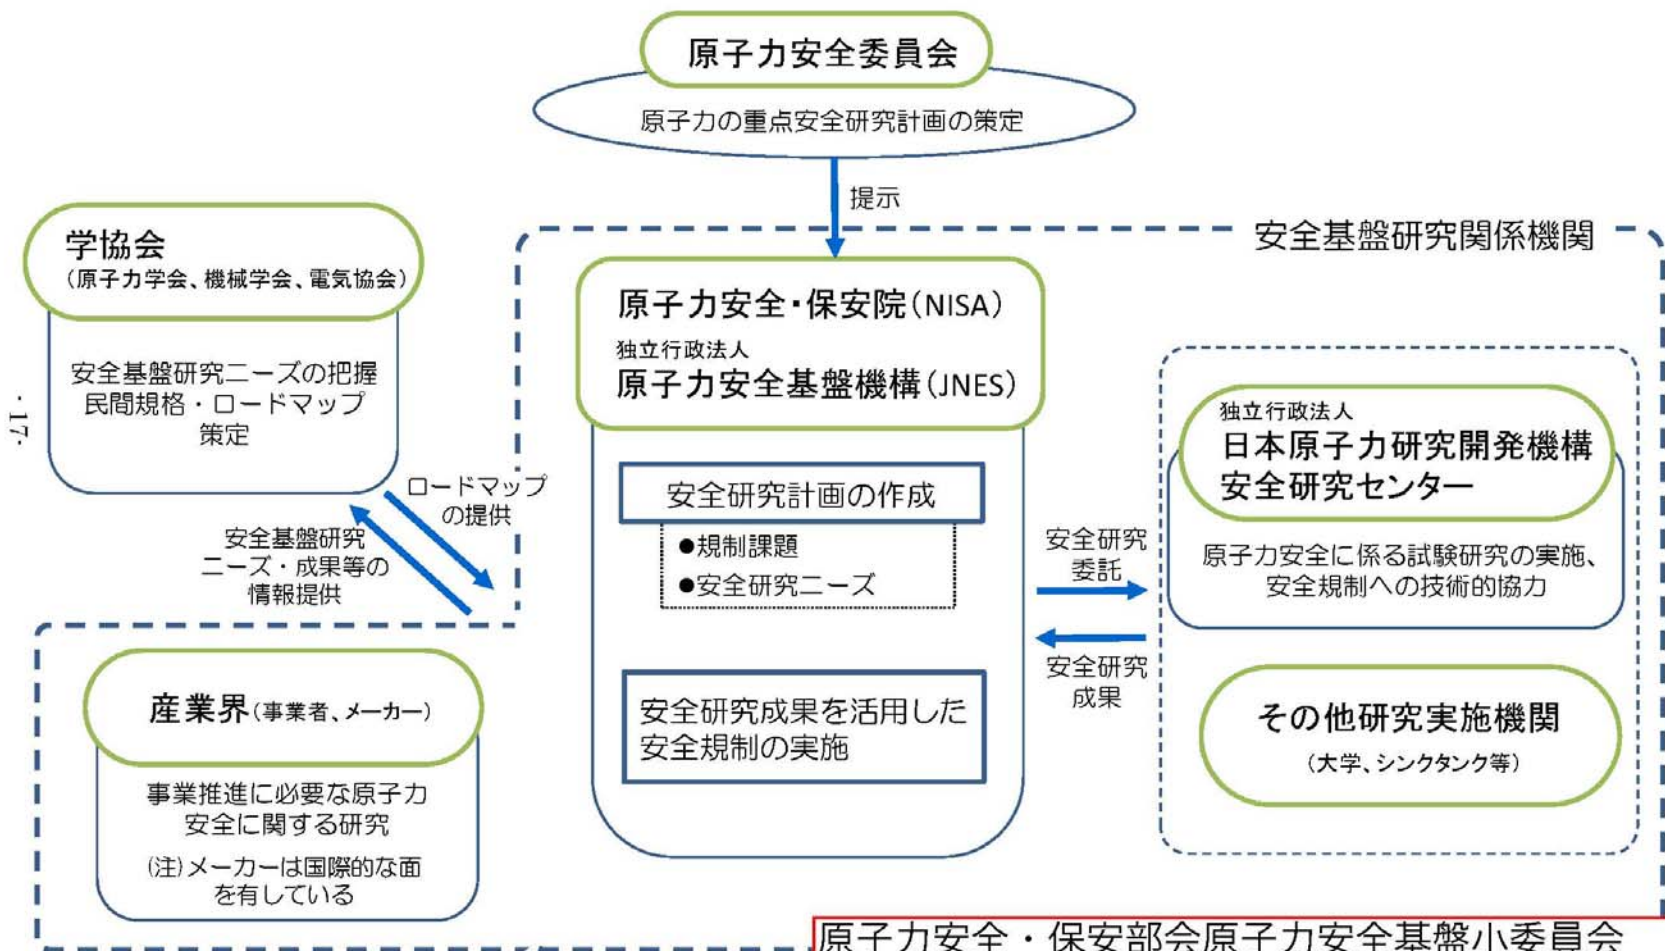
原子力安全委員会

原子力の重点安全研究計画の策定

提示

安全基盤研究関係機関

学協会
(原子力学会、機械学会、電気協会)

安全基盤研究ニーズの把握
民間規格・ロードマップ
策定

-17-

ロードマップ
の提供

安全基盤研究
ニーズ・成果等の
情報提供

原子力安全・保安院(NISA)
独立行政法人
原子力安全基盤機構(JNES)

安全研究計画の作成

●規制課題
●安全研究ニーズ

安全研究成果を活用した
安全規制の実施

安全研究
委託

安全研究
成果

独立行政法人
日本原子力研究開発機構
安全研究センター

原子力安全に係る試験研究の実施、
安全規制への技術的協力

その他研究実施機関
(大学、シンクタンク等)

産業界(事業者、メーカー)

事業推進に必要な原子力
安全に関する研究
(注)メーカーは国際的な面
を有している

原子力安全・保安部会原子力安全基盤小委員会